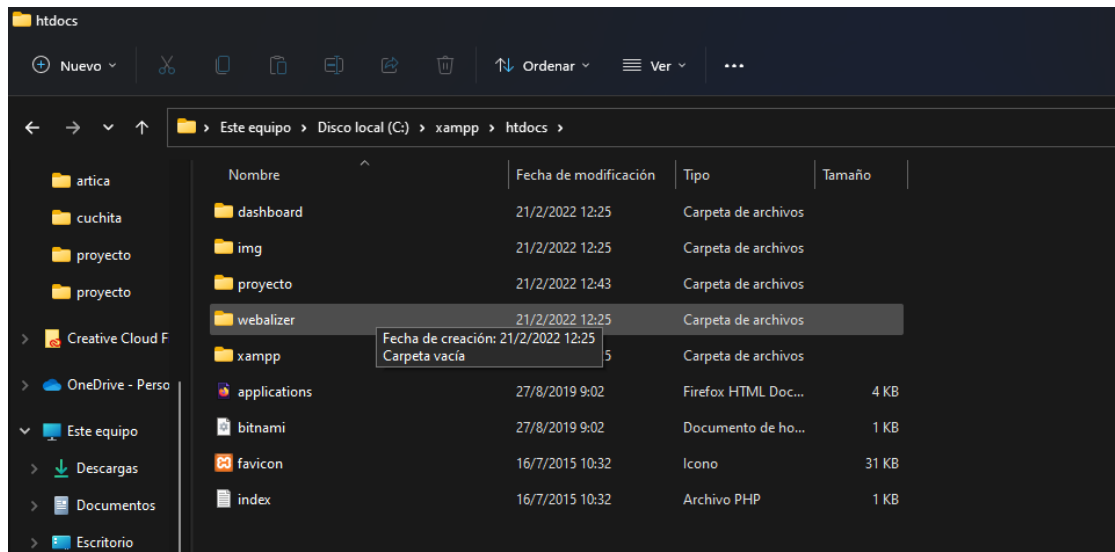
htdocs

Nuevo
Ordenar
Ver
...

Este equipo › Disco local (C:) › xampp › htdocs ›

artica
cuchita
proyecto
proyecto
Creative Cloud F
OneDrive - Perso
Este equipo
Descargas
Documentos
Escritorio

| Nombre | Fecha de modificación | Tipo | Tamaño |
|---|---|---|---|
| dashboard | 21/2/2022 12:25 | Carpeta de archivos | |
| img | 21/2/2022 12:25 | Carpeta de archivos | |
| proyecto | 21/2/2022 12:43 | Carpeta de archivos | |
| webalizer | 21/2/2022 12:25 | Carpeta de archivos | |
| xampp | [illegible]5 | Carpeta de archivos | |
| applications | 27/8/2019 9:02 | Firefox HTML Doc... | 4 KB |
| bitnami | 27/8/2019 9:02 | Documento de ho... | 1 KB |
| favicon | 16/7/2015 10:32 | Icono | 31 KB |
| index | 16/7/2015 10:32 | Archivo PHP | 1 KB |

Fecha de creación: 21/2/2022 12:25
Carpeta vacía